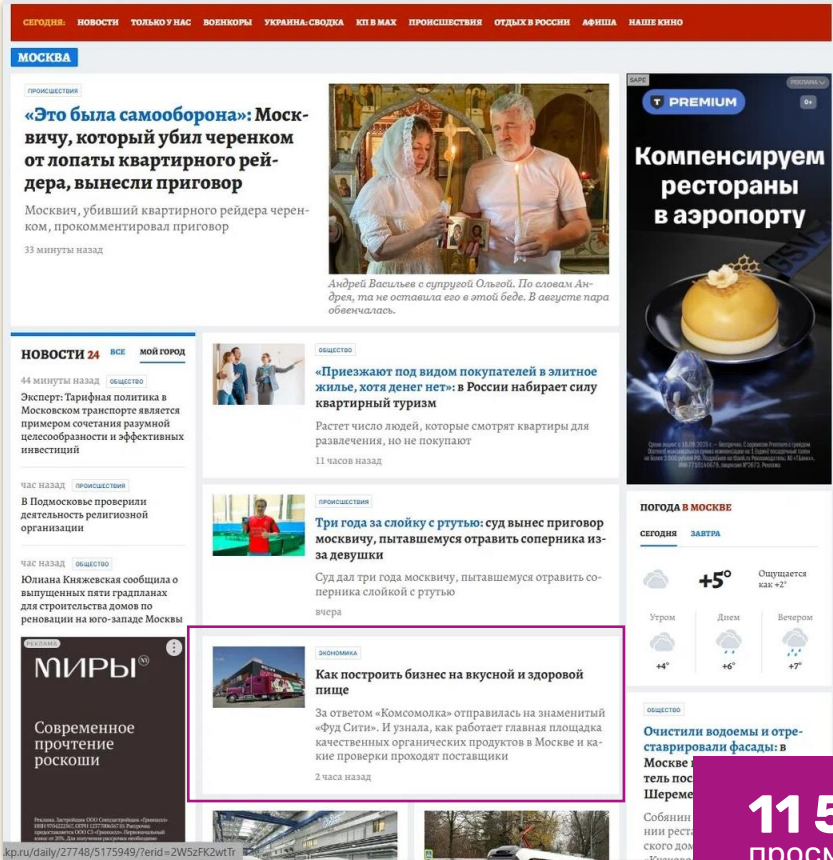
СЕГОДНЯ: НОВОСТИ ТОЛЬКО У НАС ВОЕНКОРЫ УКРАИНА: СВОДКА КП В MAX ПРОИСШЕСТВИЯ ОТДЫХ В РОССИИ АФИША НАШЕ КИНО

МОСКВА

ПРОИСШЕСТВИЯ

«Это была самооборона»: Москвичу, который убил черенком от лопаты квартирного рейдера, вынесли приговор

Москвич, убивший квартирного рейдера черенком, прокомментировал приговор

33 минуты назад

Андрей Васильев с супругой Ольгой. По словам Андрея, та не оставила его в этой беде. В августе пара обвенчалась.

SAPE

РЕКЛАМА

PREMIUM

0+

Компенсируем рестораны в аэропорту

НОВОСТИ 24 ВСЕ МОЙ ГОРОД

44 минуты назад ОБЩЕСТВО

Эксперт: Тарифная политика в Московском транспорте является примером сочетания разумной целесообразности и эффективных инвестиций

час назад ПРОИСШЕСТВИЯ

В Подмосковье проверили деятельность религиозной организации

час назад ОБЩЕСТВО

Юлиана Княжевская сообщила о выпущенных пяти градпланах для строительства домов по реновации на юго-западе Москвы

РЕКЛАМА

МИРЫ

Современное прочтение роскоши

ОБЩЕСТВО

«Приезжают под видом покупателей в элитное жилье, хотя денег нет»: в России набирает силу квартирный туризм

Растет число людей, которые смотрят квартиры для развлечения, но не покупают

11 часов назад

ПРОИСШЕСТВИЯ

Три года за слойку с ртутью: суд вынес приговор москвичу, пытавшемуся отравить соперника из-за девушки

Суд дал три года москвичу, пытавшемуся отравить соперника слойкой с ртутью

вчера

ЭКОНОМИКА

Как построить бизнес на вкусной и здоровой пище

За ответом «Комсомолка» отправилась на знаменитый «Фуд Сити». И узнала, как работает главная площадка качественных органических продуктов в Москве и какие проверки проходят поставщики

2 часа назад

ПОГОДА В МОСКВЕ

СЕГОДНЯ ЗАВТРА

+5°

Ощущается как +2°

Утром +4°
Днем +6°
Вечером +7°

ОБЩЕСТВО

Очистили водоемы и отреставрировали фасады: в Москве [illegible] тель пос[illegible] Шереме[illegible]

Собянин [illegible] нии рест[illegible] ского дом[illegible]

11 5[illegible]
просм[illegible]

kp.ru/daily/27748/5175949/?erid=2W5zFK2wtTr